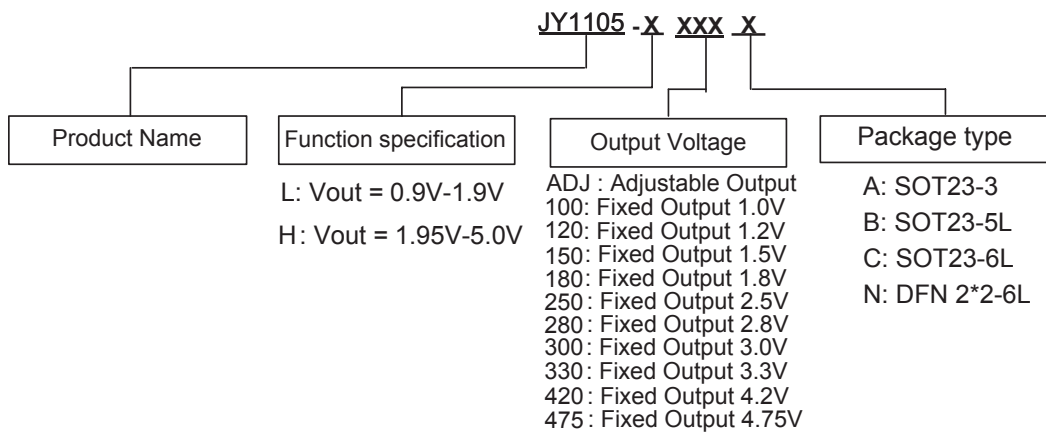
JY1105 - X XXX X

Product Name

Function specification

L: Vout = 0.9V-1.9V

H: Vout = 1.95V-5.0V

Output Voltage

ADJ : Adjustable Output
100: Fixed Output 1.0V
120: Fixed Output 1.2V
150: Fixed Output 1.5V
180: Fixed Output 1.8V
250: Fixed Output 2.5V
280: Fixed Output 2.8V
300: Fixed Output 3.0V
330: Fixed Output 3.3V
420: Fixed Output 4.2V
475: Fixed Output 4.75V

Package type

A: SOT23-3
B: SOT23-5L
C: SOT23-6L
N: DFN 2*2-6L